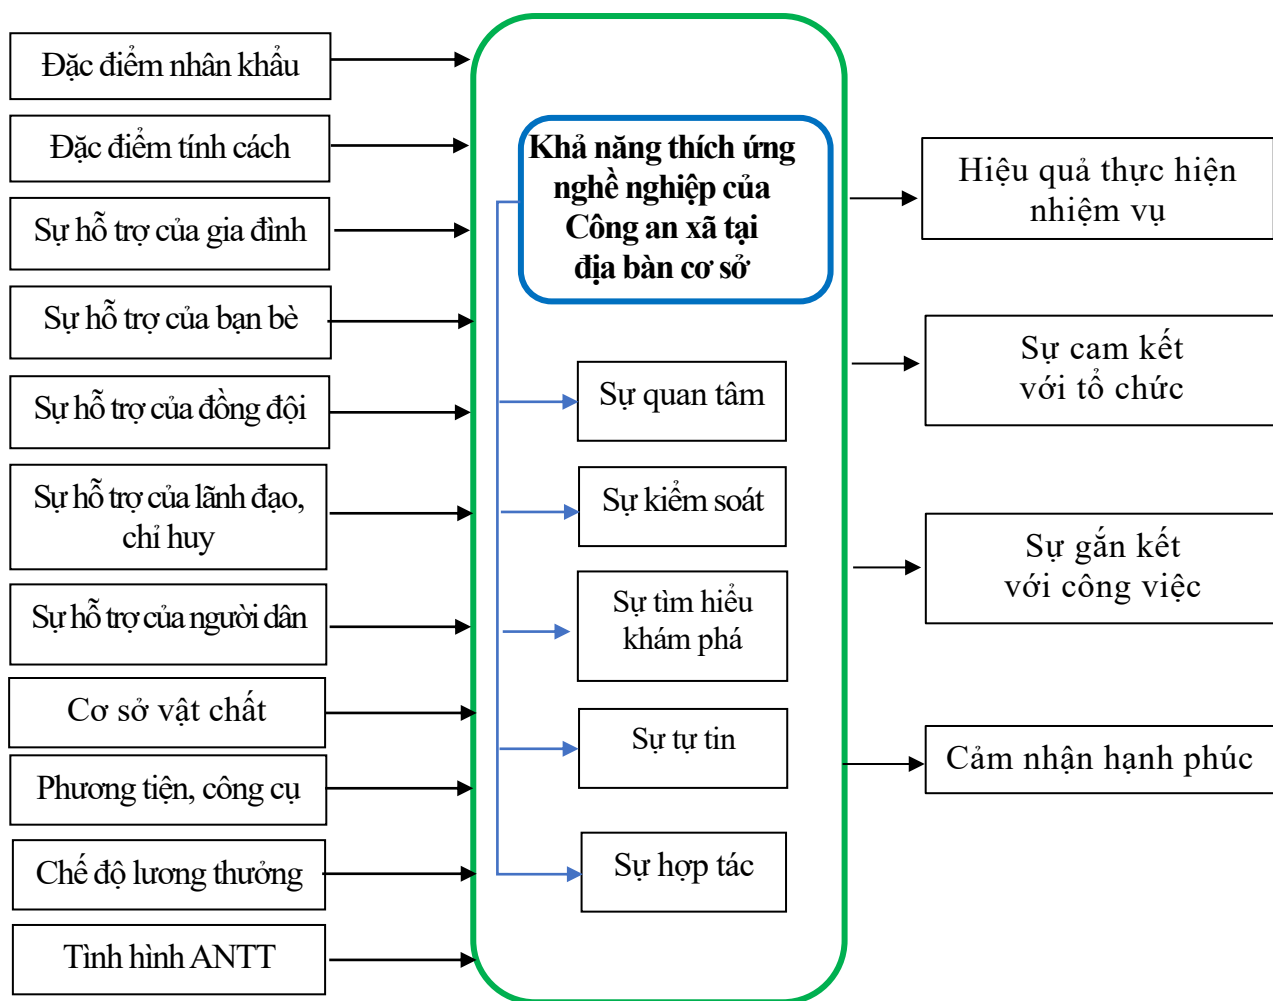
Đặc điểm nhân khẩu

Đặc điểm tính cách

Sự hỗ trợ của gia đình

Sự hỗ trợ của bạn bè

Sự hỗ trợ của đồng đội

Sự hỗ trợ của lãnh đạo, chỉ huy

Sự hỗ trợ của người dân

Cơ sở vật chất

Phương tiện, công cụ

Chế độ lương thưởng

Tình hình ANTT

Khả năng thích ứng nghề nghiệp của Công an xã tại địa bàn cơ sở

Sự quan tâm

Sự kiểm soát

Sự tìm hiểu khám phá

Sự tự tin

Sự hợp tác

Hiệu quả thực hiện nhiệm vụ

Sự cam kết với tổ chức

Sự gắn kết với công việc

Cảm nhận hạnh phúc